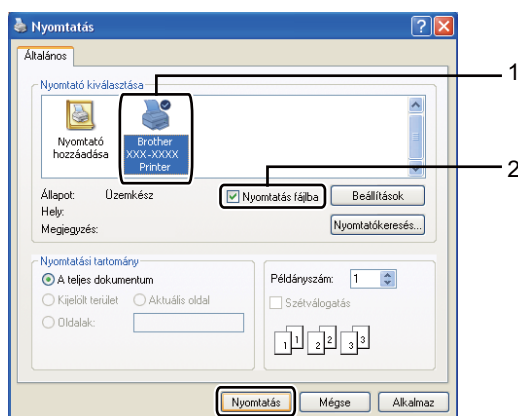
Nyomtatás
?
X
Általános
Nyomtató kiválasztása
Nyomtató hozzáadása
Brother XXX-XXXX Printer
1
2
Állapot: Üzemkész
Hely:
Megjegyzés:
Nyomtatás fájlba
Beállítások
Nyomtatókeresés...
Nyomtatási tartomány
A teljes dokumentum
Kijelölt terület
Aktuális oldal
Oldalak:
Példányszám: 1
Szétválogatás
1 1 2 2 3 3
Nyomtatás
Mégse
Alkalmaz